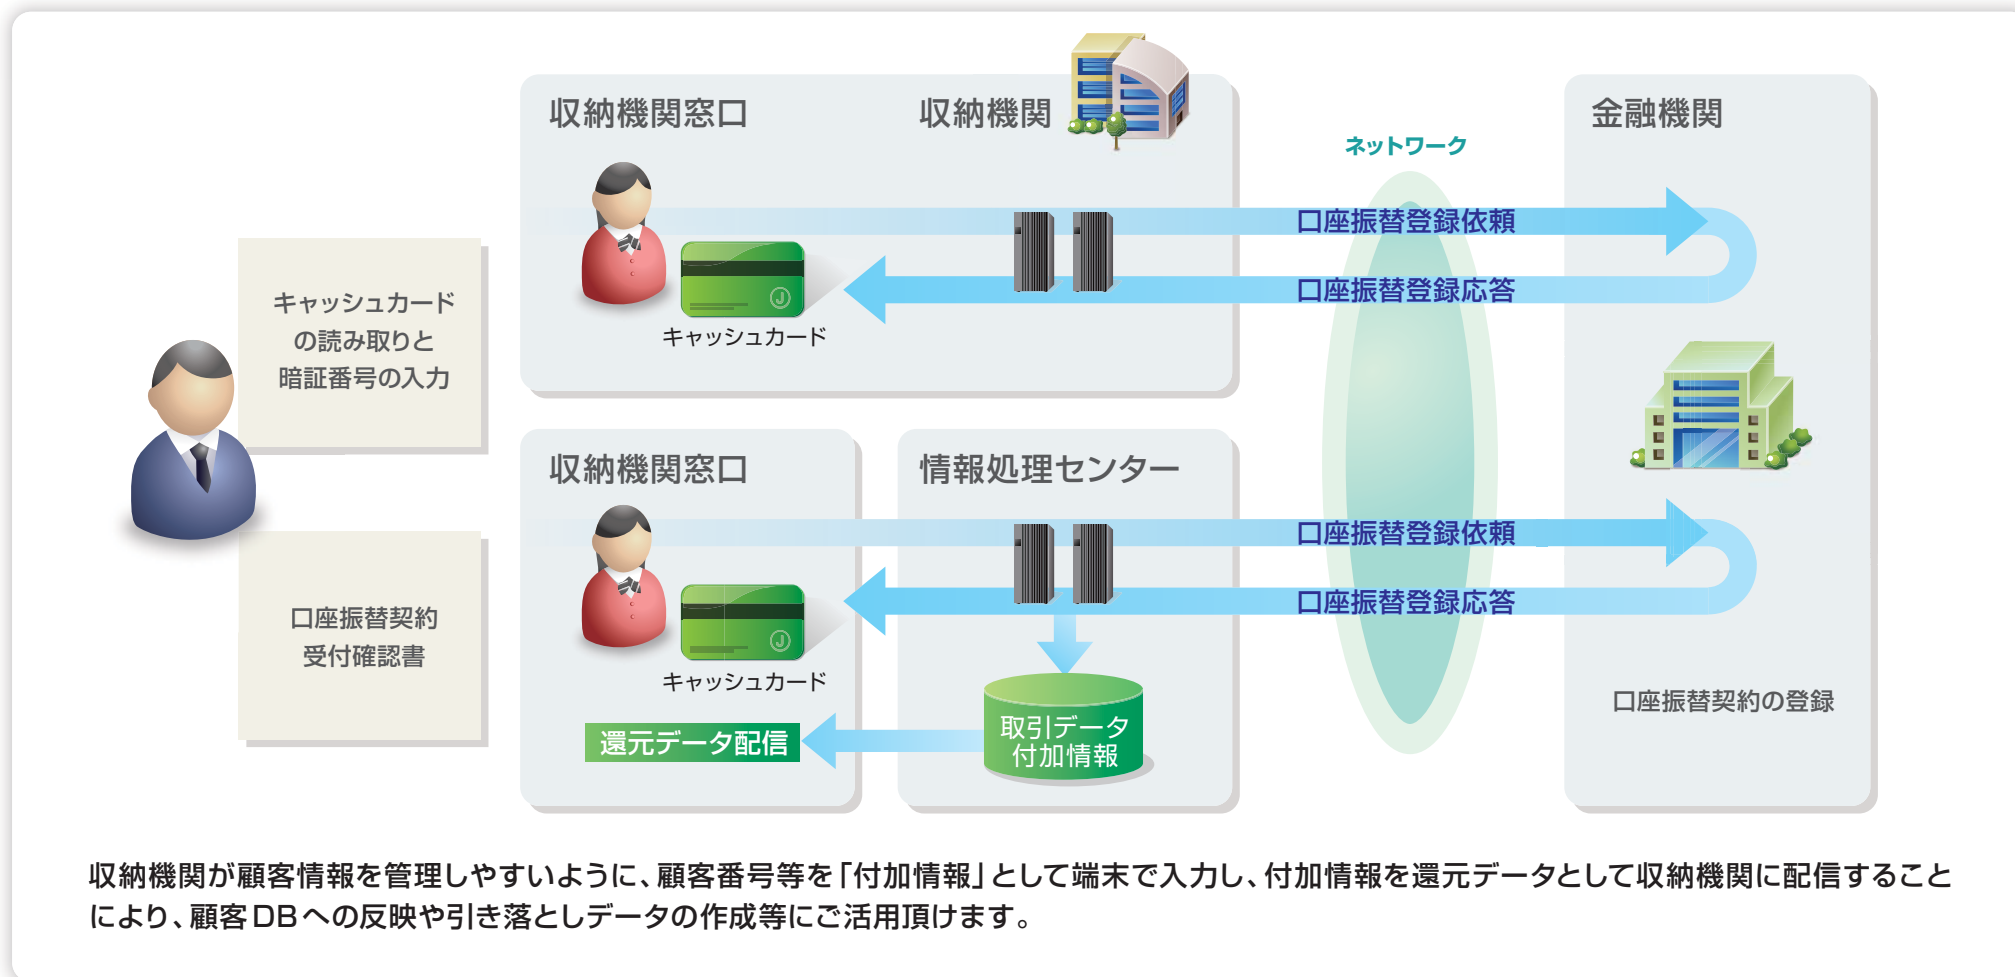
収納機関窓口

収納機関

ネットワーク

金融機関

口座振替登録依頼

口座振替登録応答

キャッシュカード
の読み取りと
暗証番号の入力

キャッシュカード

収納機関窓口

情報処理センター

口座振替登録依頼

口座振替登録応答

口座振替契約
受付確認書

キャッシュカード

還元データ配信

取引データ
付加情報

口座振替契約の登録

収納機関が顧客情報を管理しやすいように、顧客番号等を「付加情報」として端末で入力し、付加情報を還元データとして収納機関に配信することにより、顧客DBへの反映や引き落としデータの作成等にご活用頂けます。